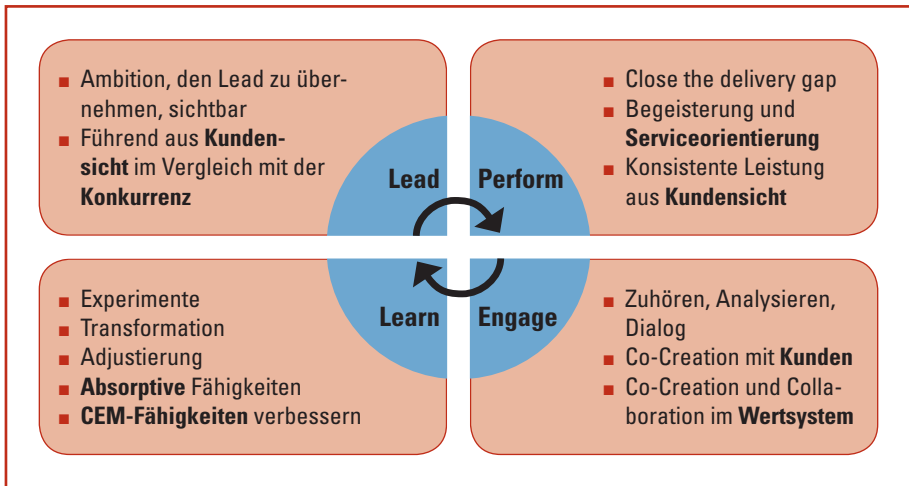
■ Ambition, den Lead zu übernehmen, sichtbar
■ Führend aus **Kundensicht** im Vergleich mit der **Konkurrenz**

■ Close the delivery gap
■ Begeisterung und **Serviceorientierung**
■ Konsistente Leistung aus **Kundensicht**

Lead

Perform

Learn

Engage

■ Experimente
■ Transformation
■ Adjustierung
■ **Absorptive** Fähigkeiten
■ **CEM-Fähigkeiten** verbessern

■ Zuhören, Analysieren, Dialog
■ Co-Creation mit **Kunden**
■ Co-Creation und Collaboration im **Wertsystem**